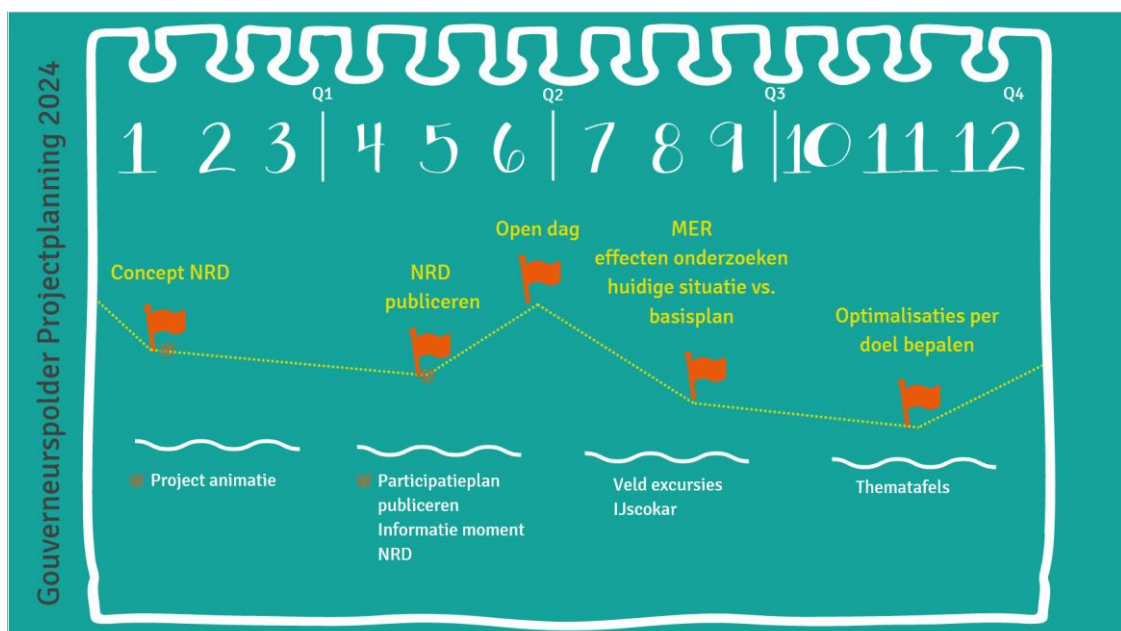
Gouverneurspolder Projectplanning 2024

Q1 Q2 Q3 Q4

1 2 3 | 4 5 6 | 7 8 9 | 10 11 12

Concept NRD

NRD publiceren

Open dag

MER effecten onderzoeken huidige situatie vs. basisplan

Optimalisaties per doel bepalen

Project animatie

Participatieplan publiceren
Informatie moment NRD

Veld excursies
IJscokar

Thematafels